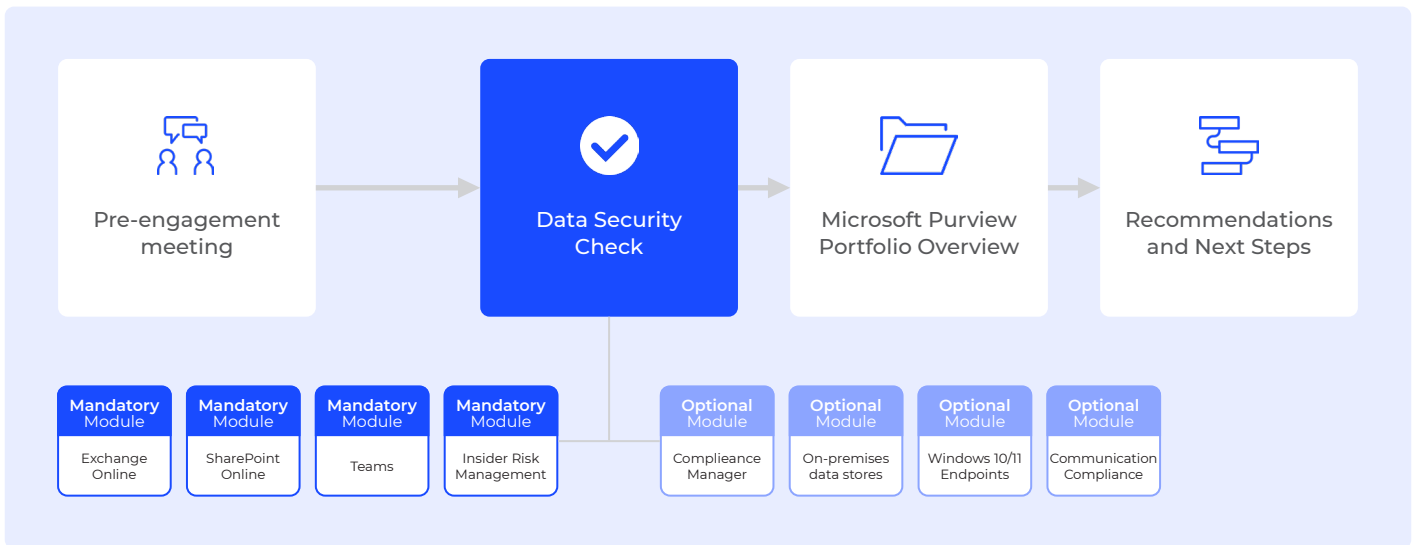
Pre-engagement meeting

Data Security Check

Microsoft Purview Portfolio Overview

Recommendations and Next Steps

Mandatory Module
Exchange Online

Mandatory Module
SharePoint Online

Mandatory Module
Teams

Mandatory Module
Insider Risk Management

Optional Module
Complieance Manager

Optional Module
On-premises data stores

Optional Module
Windows 10/11 Endpoints

Optional Module
Communication Compliance